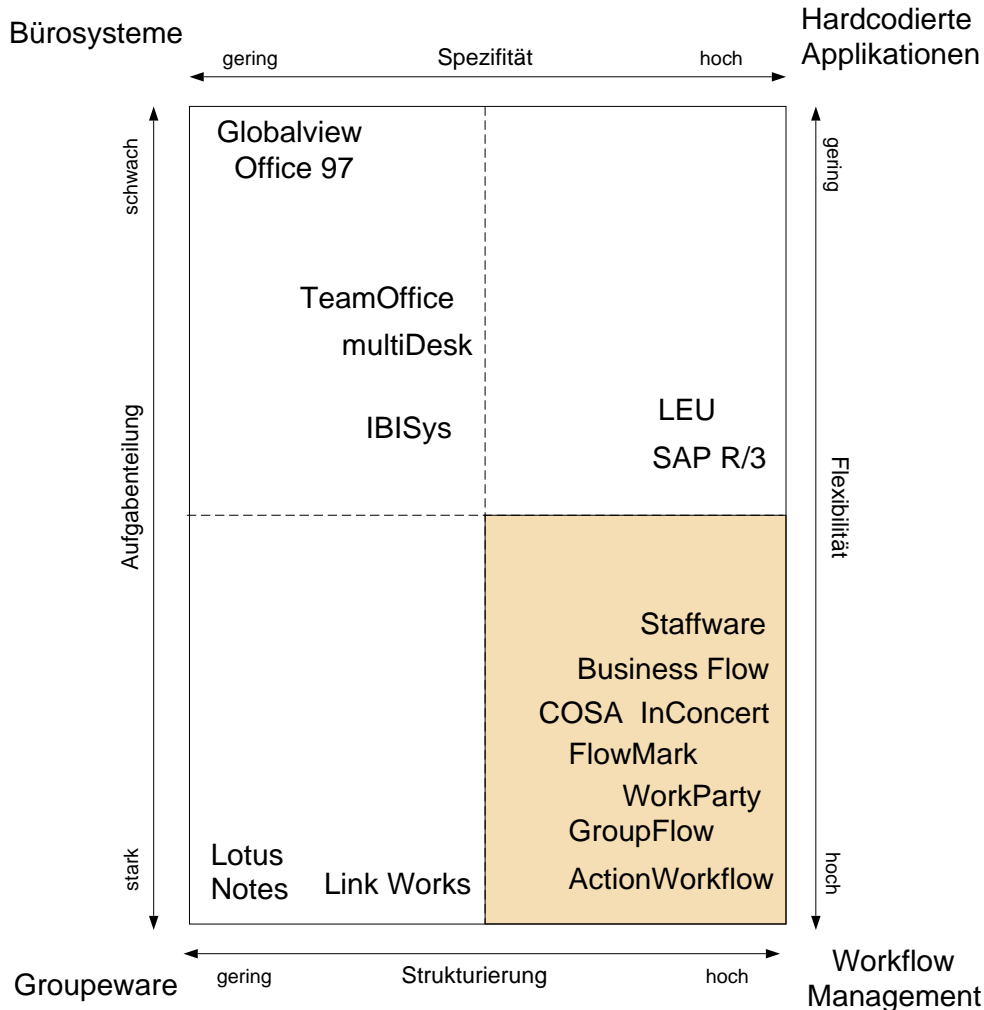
Bürosysteme

Hardcodierte Applikationen

gering Spezifität hoch

schwach

Aufgabenteilung

stark

gering

Flexibilität

hoch

Globalview
Office 97

TeamOffice
multiDesk

IBISys

LEU
SAP R/3

Staffware
Business Flow
COSA InConcert
FlowMark
WorkParty
GroupFlow
ActionWorkflow

Lotus
Notes

Link Works

Groupeware

gering Strukturierung hoch

Workflow Management